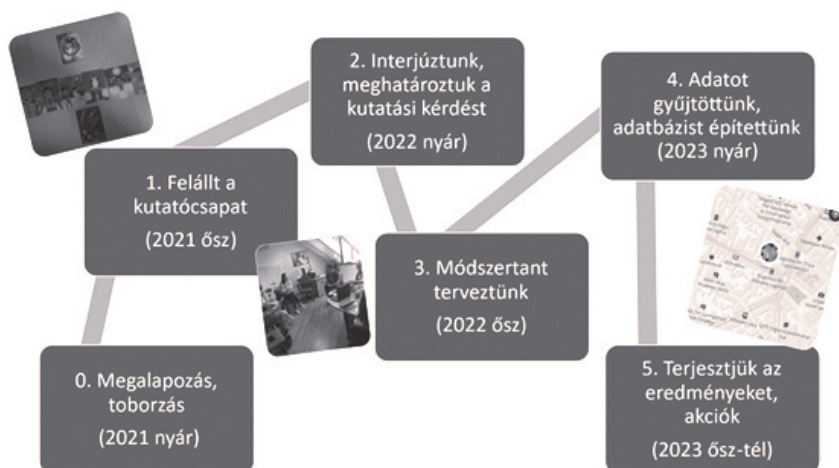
0. Megalapozás, toborzás

(2021 nyár)

1. Felállt a kutatócsapat

(2021 ősz)

2. Interjúztunk, meghatároztuk a kutatási kérdést

(2022 nyár)

3. Módszertant terveztünk

(2022 ősz)

4. Adatot gyűjtöttünk, adatbázist építettünk

(2023 nyár)

5. Terjesztjük az eredményeket, akciók

(2023 ősz-tél)